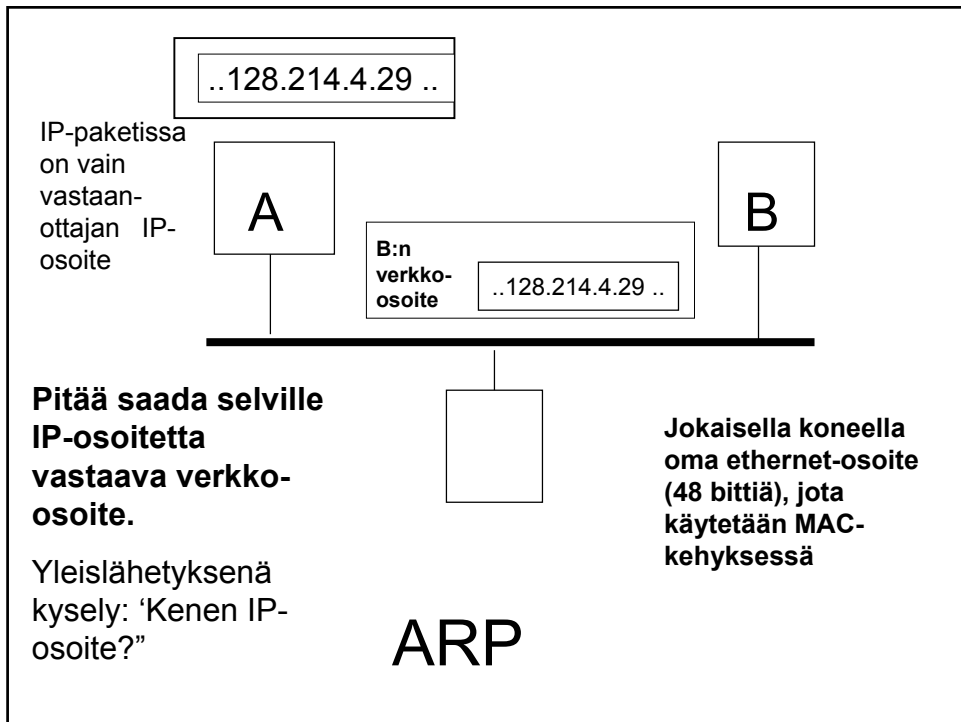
..128.214.4.29 ..

IP-paketissa on vain vastaanottajan IP-osoite

A

B

B:n verkko-osoite

..128.214.4.29 ..

Pitää saada selville IP-osoitetta vastaava verkko-osoite.

Yleislähetyksenä kysely: ‘Kenen IP-osoite?”

Jokaisella koneella oma ethernet-osoite (48 bittiä), jota käytetään MAC-kehyksessä

ARP